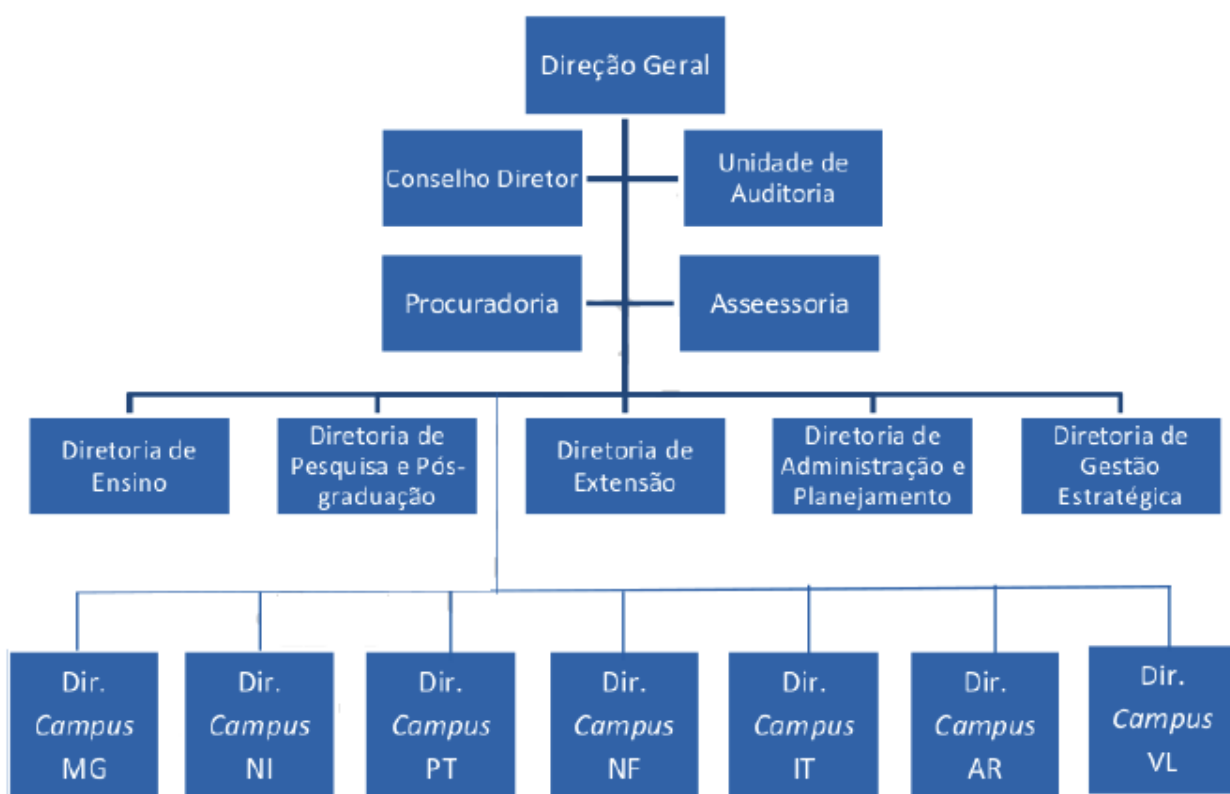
Direção Geral

Conselho Diretor

Unidade de Auditoria

Procuradoria

Asseessoria

Diretoria de Ensino

Diretoria de Pesquisa e Pós-graduação

Diretoria de Extensão

Diretoria de Administração e Planejamento

Diretoria de Gestão Estratégica

Dir. *Campus* MG

Dir. *Campus* NI

Dir. *Campus* PT

Dir. *Campus* NF

Dir. *Campus* IT

Dir. *Campus* AR

Dir. *Campus* VL